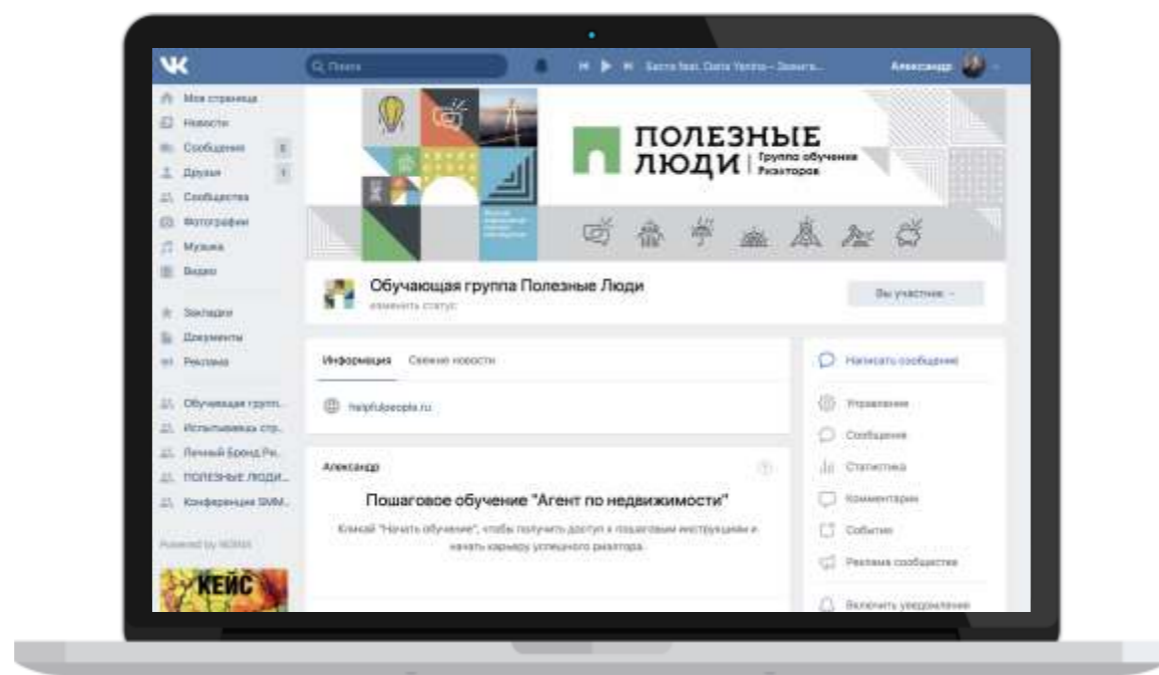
Поиск

Баста feat. Dana Yenne – Земля...

Александр

Моя страница
Новости
Сообщения
Друзья
Сообщества
Фотографии
Музыка
Видео

Закладки
Документы
Реклама

Обучающая групп...
Испытываемая стр...
Личный Бренд Ри...
ПОЛЕЗНЫЕ ЛЮДИ...
Конференция SMM...

Powered by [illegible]

КЕЙС

ПОЛЕЗНЫЕ ЛЮДИ | Группа обучения Риэлторов

Обучающая группа Полезные Люди
изменить статус

Вы участник

Информация Свежие новости

helpfulpeople.ru

Александр

Пошаговое обучение "Агент по недвижимости"

Кликай "Начать обучение", чтобы получить доступ к пошаговым инструкциям и начать карьеру успешного риэлтора.

Написать сообщение

Управление
Сообщения
Статистика
Комментарии
События
Реклама сообщества
Включить уведомления